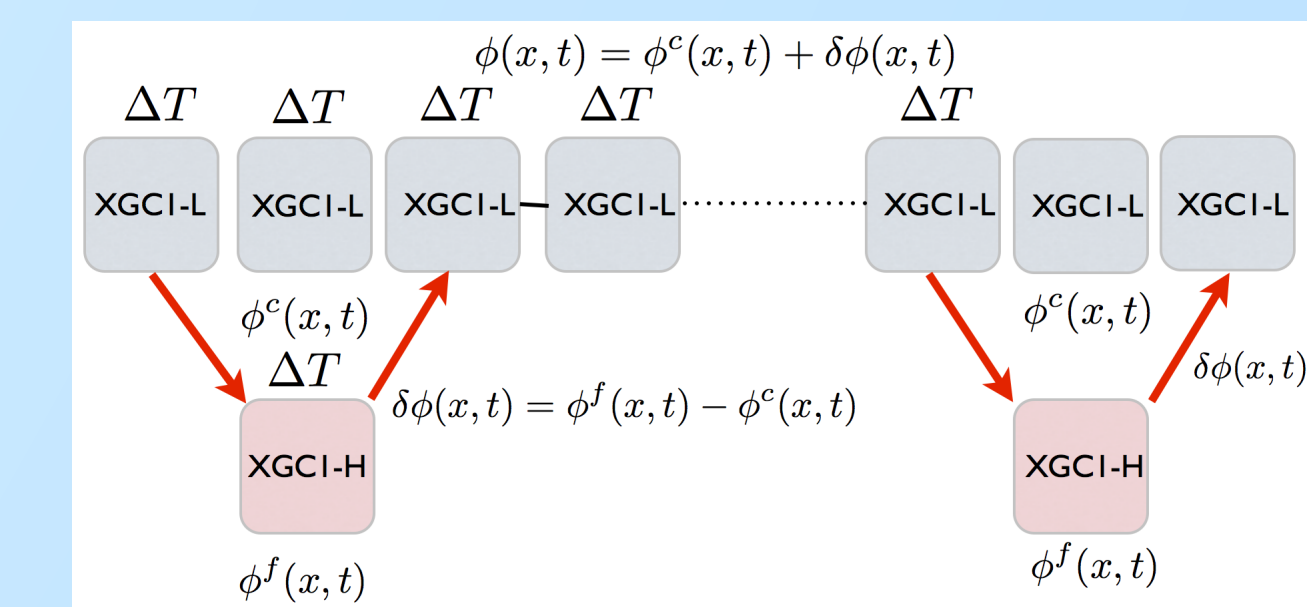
$\phi(x,t) = \phi^c(x,t) + \delta\phi(x,t)$

$\Delta T$ $\Delta T$ $\Delta T$ $\Delta T$ $\Delta T$

XGC1-L XGC1-L XGC1-L XGC1-L XGC1-L XGC1-L XGC1-L

$\phi^c(x,t)$

$\Delta T$

$\delta\phi(x,t) = \phi^f(x,t) - \phi^c(x,t)$

$\phi^c(x,t)$

$\delta\phi(x,t)$

XGC1-H

XGC1-H

$\phi^f(x,t)$

$\phi^f(x,t)$